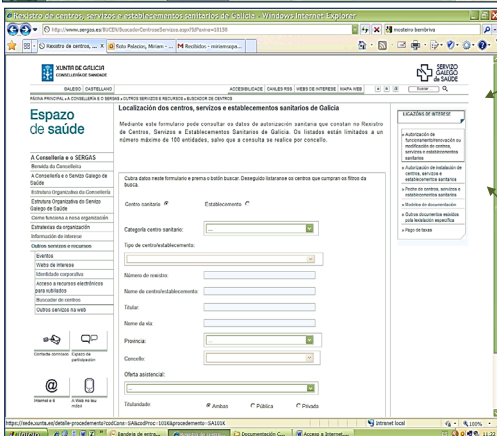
Rexistro de centros, servizos e establecementos sanitarios de Galicia - Windows Internet Explorer

http://www.sergas.es/BUCEN/BuscadorCentrosServizos.aspx?IdPaxina=10159

mosteiro bembrive

Rexistro de centros, ... | Rúa Palacios, Miriam - ... | Recibidos - miriamrapa...

XUNTA DE GALICIA
CONSELLERÍA DE SANIDADE

SERVIZO GALEGO de SAÚDE

GALEGO | CASTELLANO

ACCESIBILIDADE | CANLES RSS | MEDIOS DE INTERNET | MAPA WEB

Buscar

PÁXINA PRINCIPAL > A CONSELLERÍA E O SERGAS > OUTROS SERVIZOS E RECURSOS > BUSCADOR DE CENTROS

Espazo de saúde

A Consellería e o SERGAS
Benvida da Conselleira
A Consellería e o Servizo Galego de Saúde
Estrutura Organizativa da Consellería
Estrutura Organizativa do Servizo Galego de Saúde
Como funciona a nosa organización
Estratexias da organización
Información de interese
Outros servizos e recursos
Eventos
Vatro de interese
Identidade corporativa
Acceso a recursos electrónicos para subtitados
Buscador de centros
Outros servizos na web

Contacte connosco | Espazo de participación

Internet e ti | A Web no teu móbil

Localización dos centros, servizos e establecementos sanitarios de Galicia

Mediante este formulario pode consultar os datos de autorización sanitaria que constan no Rexistro de Centros, Servizos e Establecementos Sanitarios de Galicia. Os listados están limitados a un número máximo de 100 entidades, salvo que a consulta se realice por concello.

Cubra datos neste formulario e prema o botón buscar. Deseguido listaranse os centros que cumpran os filtros da busca.

Centro sanitario | Establecemento

Categoría centro sanitario:

Tipo de centro/establecemento:

Número do rexistro:

Nome do centro/establecemento:

Titular:

Nome da vía:

Provincia:

Concello:

Oferta asistencial:

Titularidade: Ambas | Pública | Privada

LIGAZÓNS DE INTERESE
Autorización de funcionamento/renovación ou modificación de centros, servizos e establecementos sanitarios
Autorización de instalación de centros, servizos e establecementos sanitarios
Peche de centros, servizos e establecementos sanitarios
Modelos de documentación
Outros documentos esixidos pola lexislación específica
Pago de taxas

https://sede.xunta.es/detalle-procedemento?codCons=SA&codProc=101&procedemento=SA101A

Internet local | 100%

Bandeja de entra... | Documentación... | Acceso a Internet...